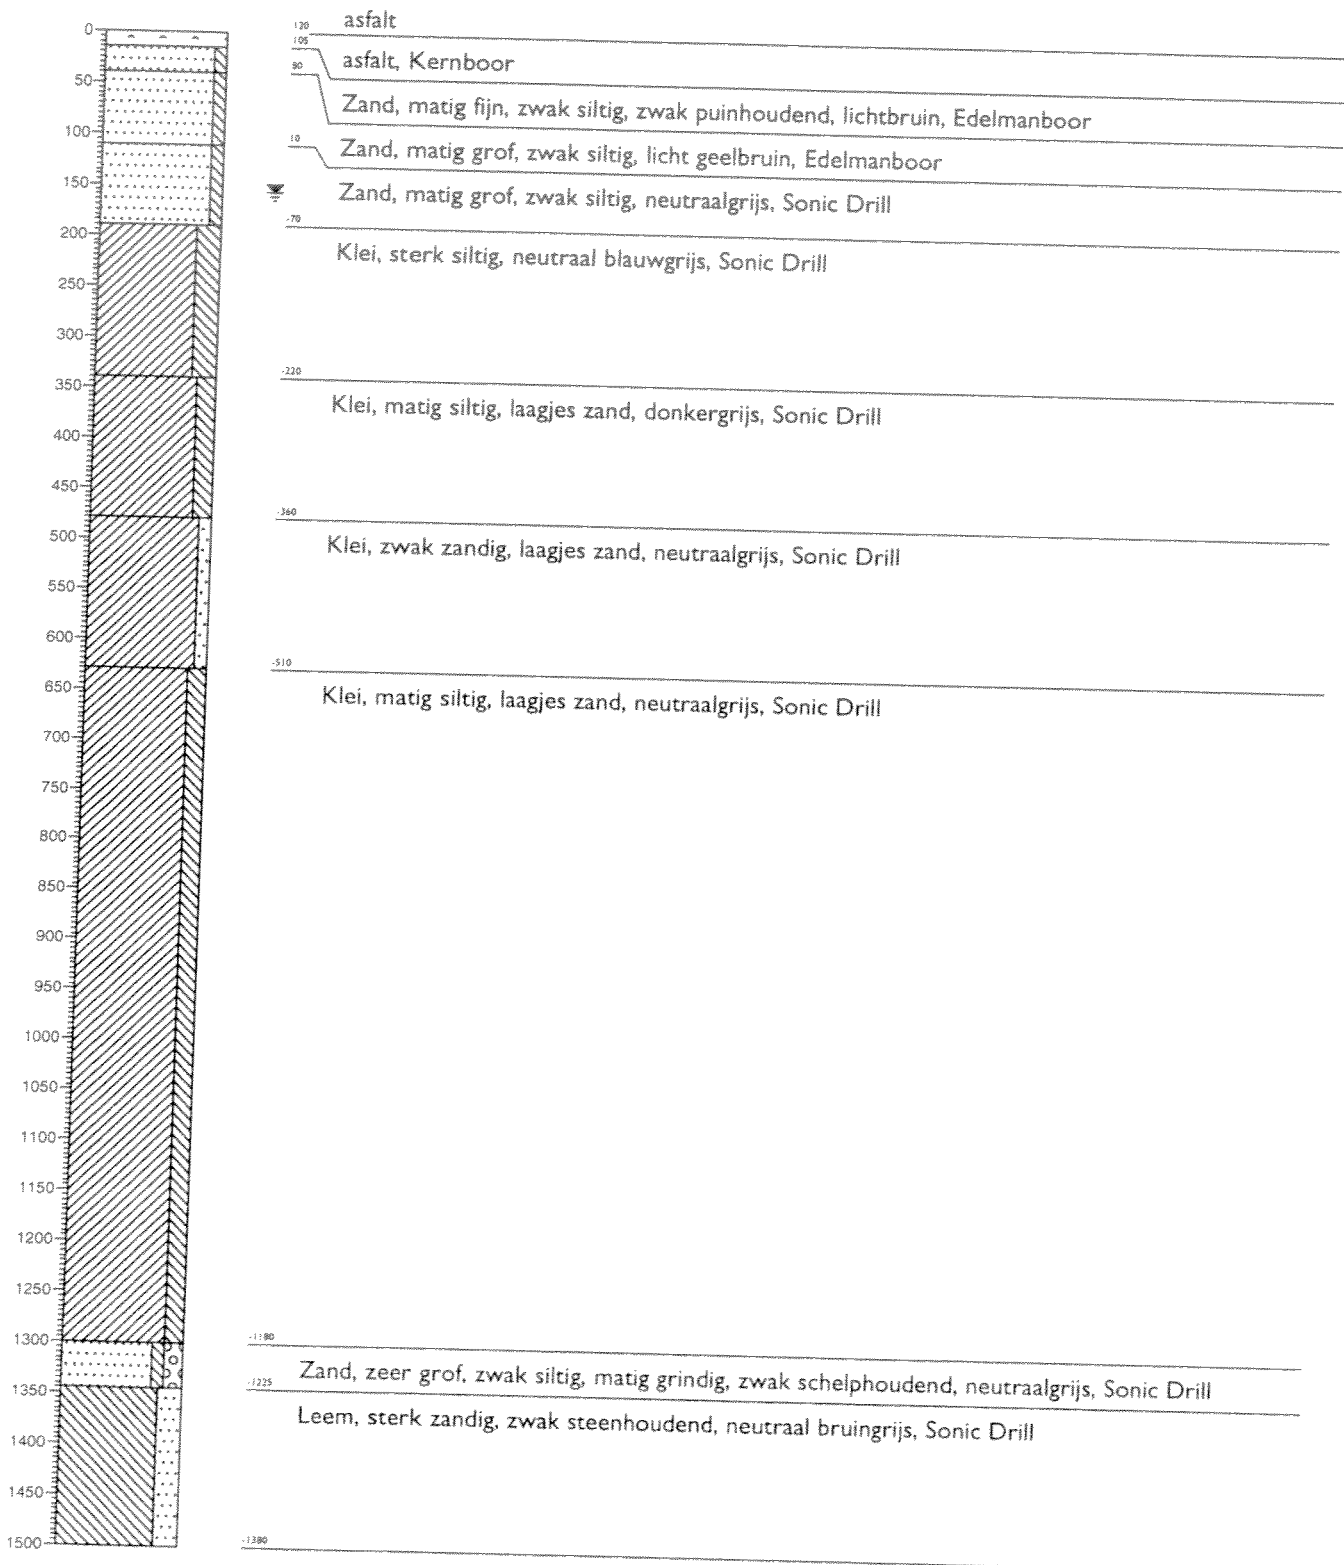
0
50
100
150
200
250
300
350
400
450
500
550
600
650
700
750
800
850
900
950
1000
1050
1100
1150
1200
1250
1300
1350
1400
1450
1500

120 asfalt
105
90 asfalt, Kernboor
Zand, matig fijn, zwak siltig, zwak puinhoudend, lichtbruin, Edelmanboor
10
Zand, matig grof, zwak siltig, licht geelbruin, Edelmanboor
Zand, matig grof, zwak siltig, neutraalgrijs, Sonic Drill
-70
Klei, sterk siltig, neutraal blauwgrijs, Sonic Drill
-220
Klei, matig siltig, laagjes zand, donkergrijs, Sonic Drill
-360
Klei, zwak zandig, laagjes zand, neutraalgrijs, Sonic Drill
-510
Klei, matig siltig, laagjes zand, neutraalgrijs, Sonic Drill
-1180
Zand, zeer grof, zwak siltig, matig grindig, zwak schelphoudend, neutraalgrijs, Sonic Drill
-1225
Leem, sterk zandig, zwak steenhoudend, neutraal bruingrijs, Sonic Drill
-1380